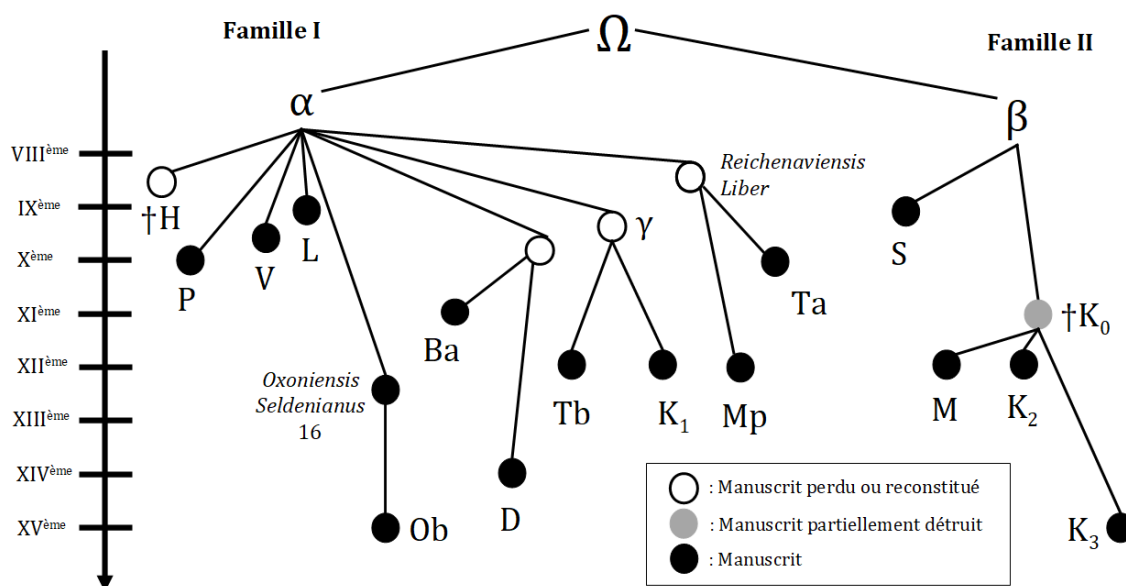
Famille I

$\Omega$

Famille II

$\alpha$

$\beta$

VIII$^{ème}$
IX$^{ème}$
X$^{ème}$
XI$^{ème}$
XII$^{ème}$
XIII$^{ème}$
XIV$^{ème}$
XV$^{ème}$

†H

P

V

L

Oxoniensis Seldenianus 16

Ob

Ba

D

$\gamma$

Tb

K$_1$

Reichenaviensis Liber

Mp

Ta

S

†K$_0$

M

K$_2$

K$_3$

: Manuscrit perdu ou reconstitué
: Manuscrit partiellement détruit
: Manuscrit